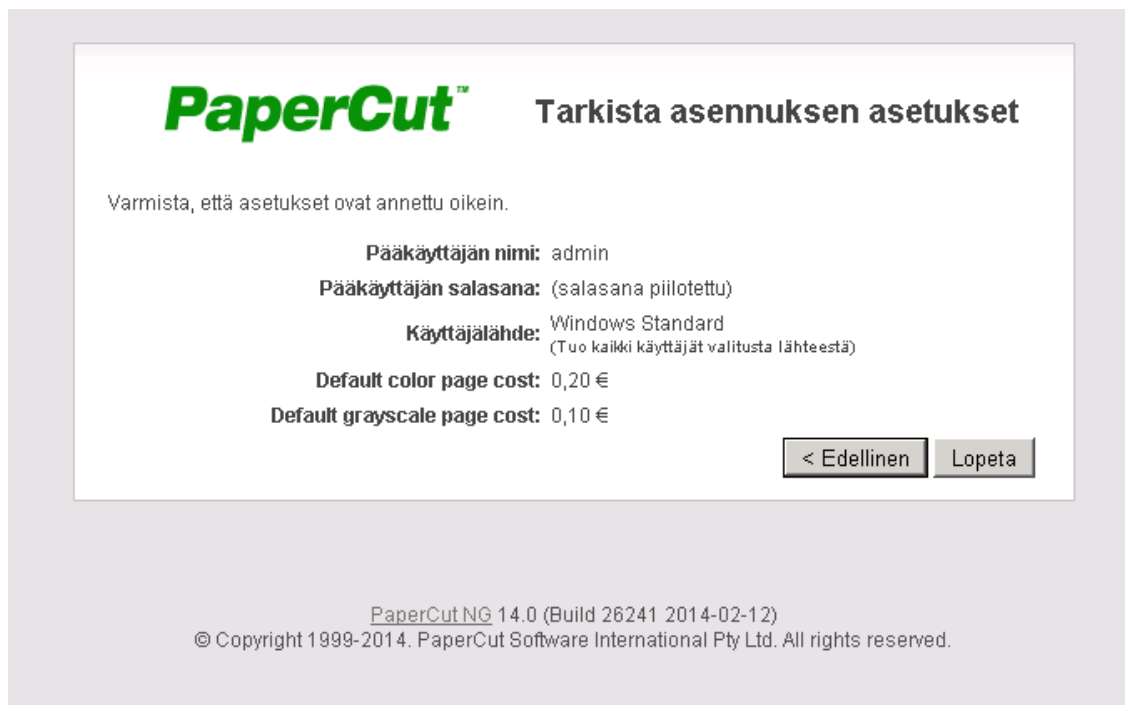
PaperCut™

Tarkista asennuksen asetukset

Varmista, että asetukset ovat annettu oikein.

| | |
|---|---|
| Pääkäyttäjän nimi: | admin |
| Pääkäyttäjän salasana: | (salasana piilotettu) |
| Käyttäjälähde: | Windows Standard (Tuo kaikki käyttäjät valitusta lähteestä) |
| Default color page cost: | 0,20 € |
| Default grayscale page cost: | 0,10 € |

< Edellinen
Lopeta

PaperCut NG 14.0 (Build 26241 2014-02-12)
© Copyright 1999-2014. PaperCut Software International Pty Ltd. All rights reserved.